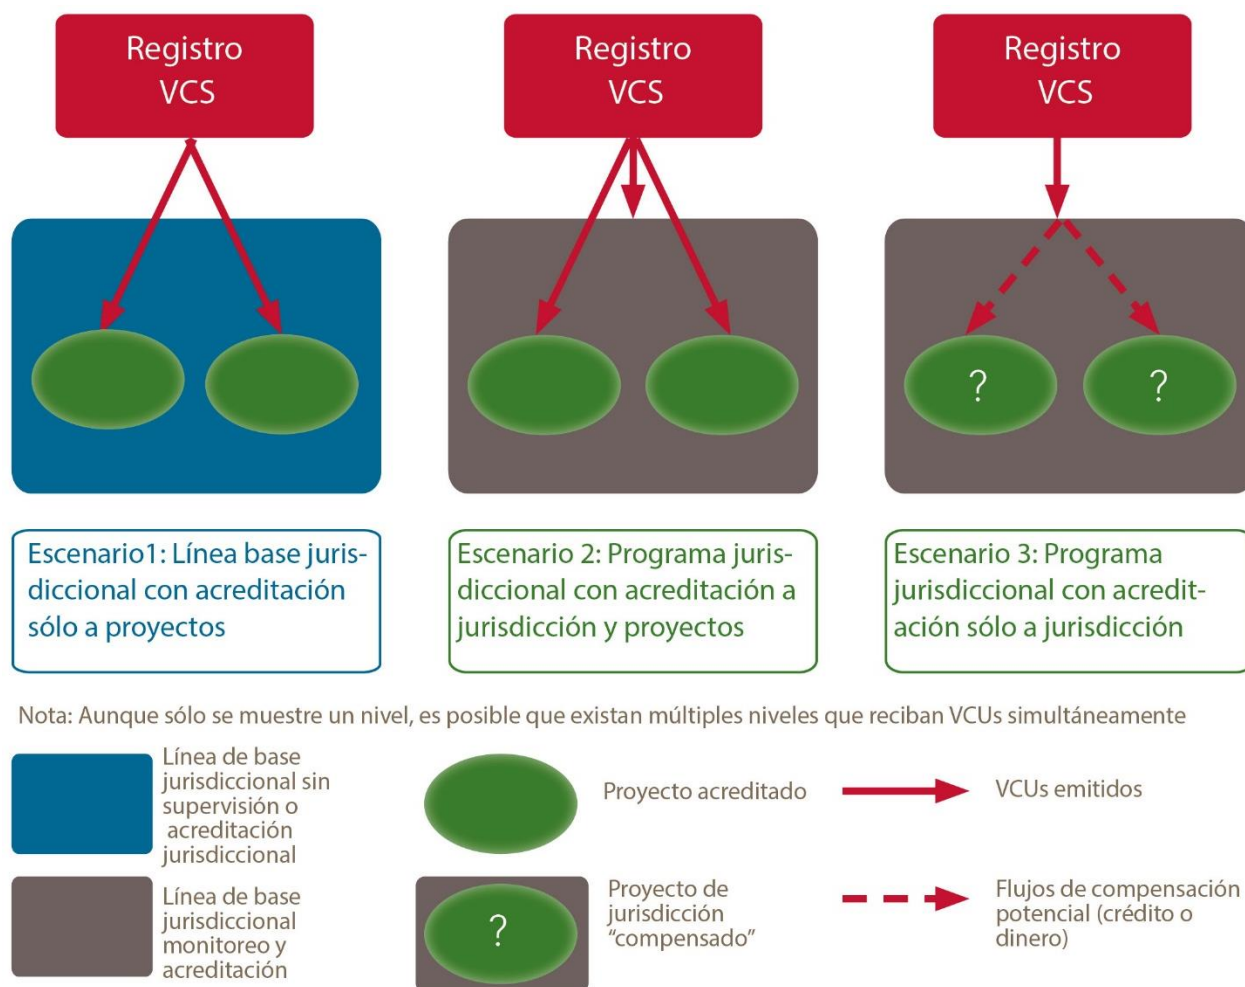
Registro VCS

Registro VCS

Registro VCS

?

?

Escenario1: Línea base jurisdiccional con acreditación sólo a proyectos

Escenario 2: Programa jurisdiccional con acreditación a jurisdicción y proyectos

Escenario 3: Programa jurisdiccional con acreditación sólo a jurisdicción

Nota: Aunque sólo se muestre un nivel, es posible que existan múltiples niveles que reciban VCUs simultáneamente

Línea de base jurisdiccional sin supervisión o acreditación jurisdiccional

Proyecto acreditado

VCUs emitidos

Línea de base jurisdiccional monitoreo y acreditación

?

Proyecto de jurisdicción "compensado"

Flujos de compensación potencial (crédito o dinero)